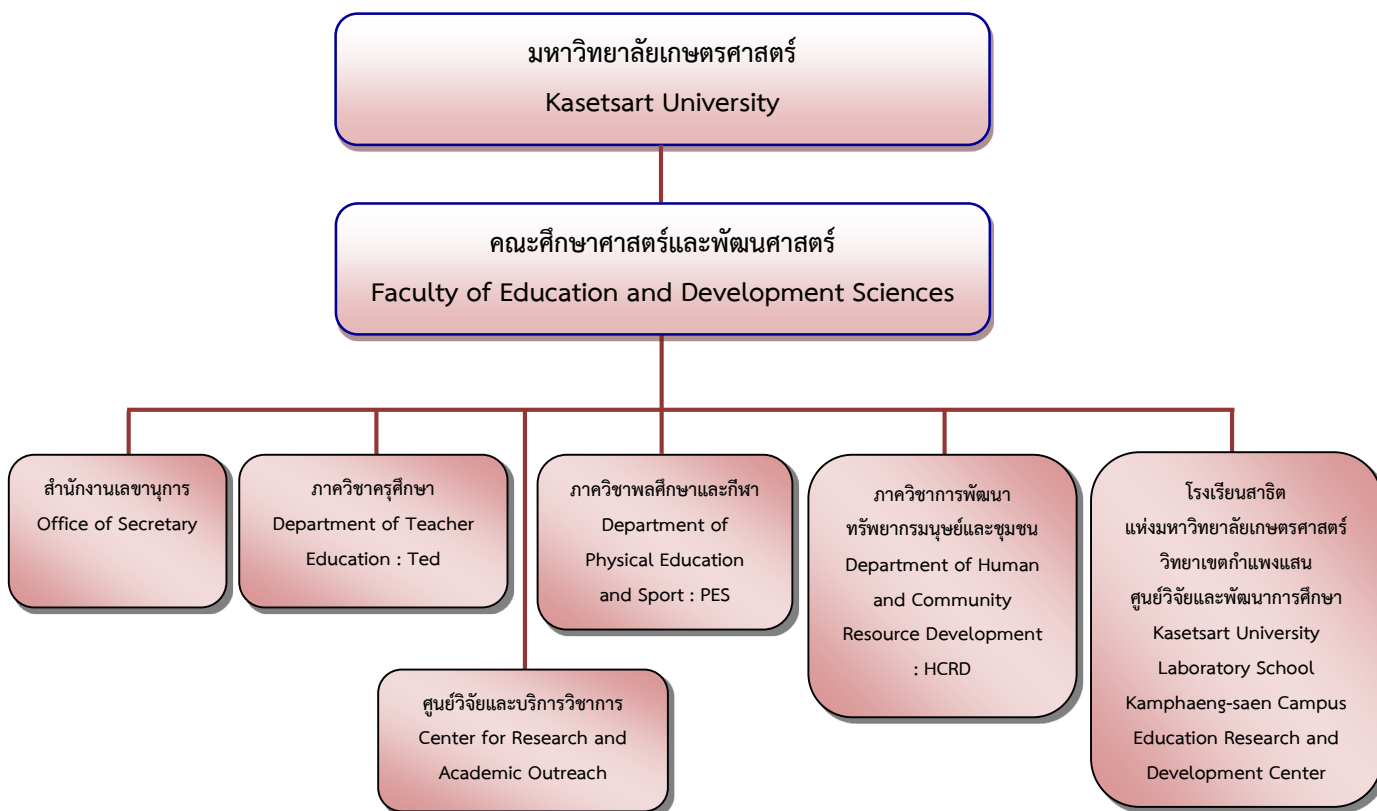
มหาวิทยาลัยเกษตรศาสตร์
Kasetsart University

คณะศึกษาศาสตร์และพัฒนศาสตร์
Faculty of Education and Development Sciences

สำนักงานเลขานุการ
Office of Secretary

ภาควิชาครุศึกษา
Department of Teacher Education : Ted

ภาควิชาพลศึกษาและกีฬา
Department of Physical Education and Sport : PES

ภาควิชาการพัฒนาทรัพยากรมนุษย์และชุมชน
Department of Human and Community Resource Development : HCRD

โรงเรียนสาธิตแห่งมหาวิทยาลัยเกษตรศาสตร์ วิทยาเขตกำแพงแสน ศูนย์วิจัยและพัฒนาการศึกษา
Kasetsart University Laboratory School Kamphaeng-saen Campus Education Research and Development Center

ศูนย์วิจัยและบริการวิชาการ
Center for Research and Academic Outreach